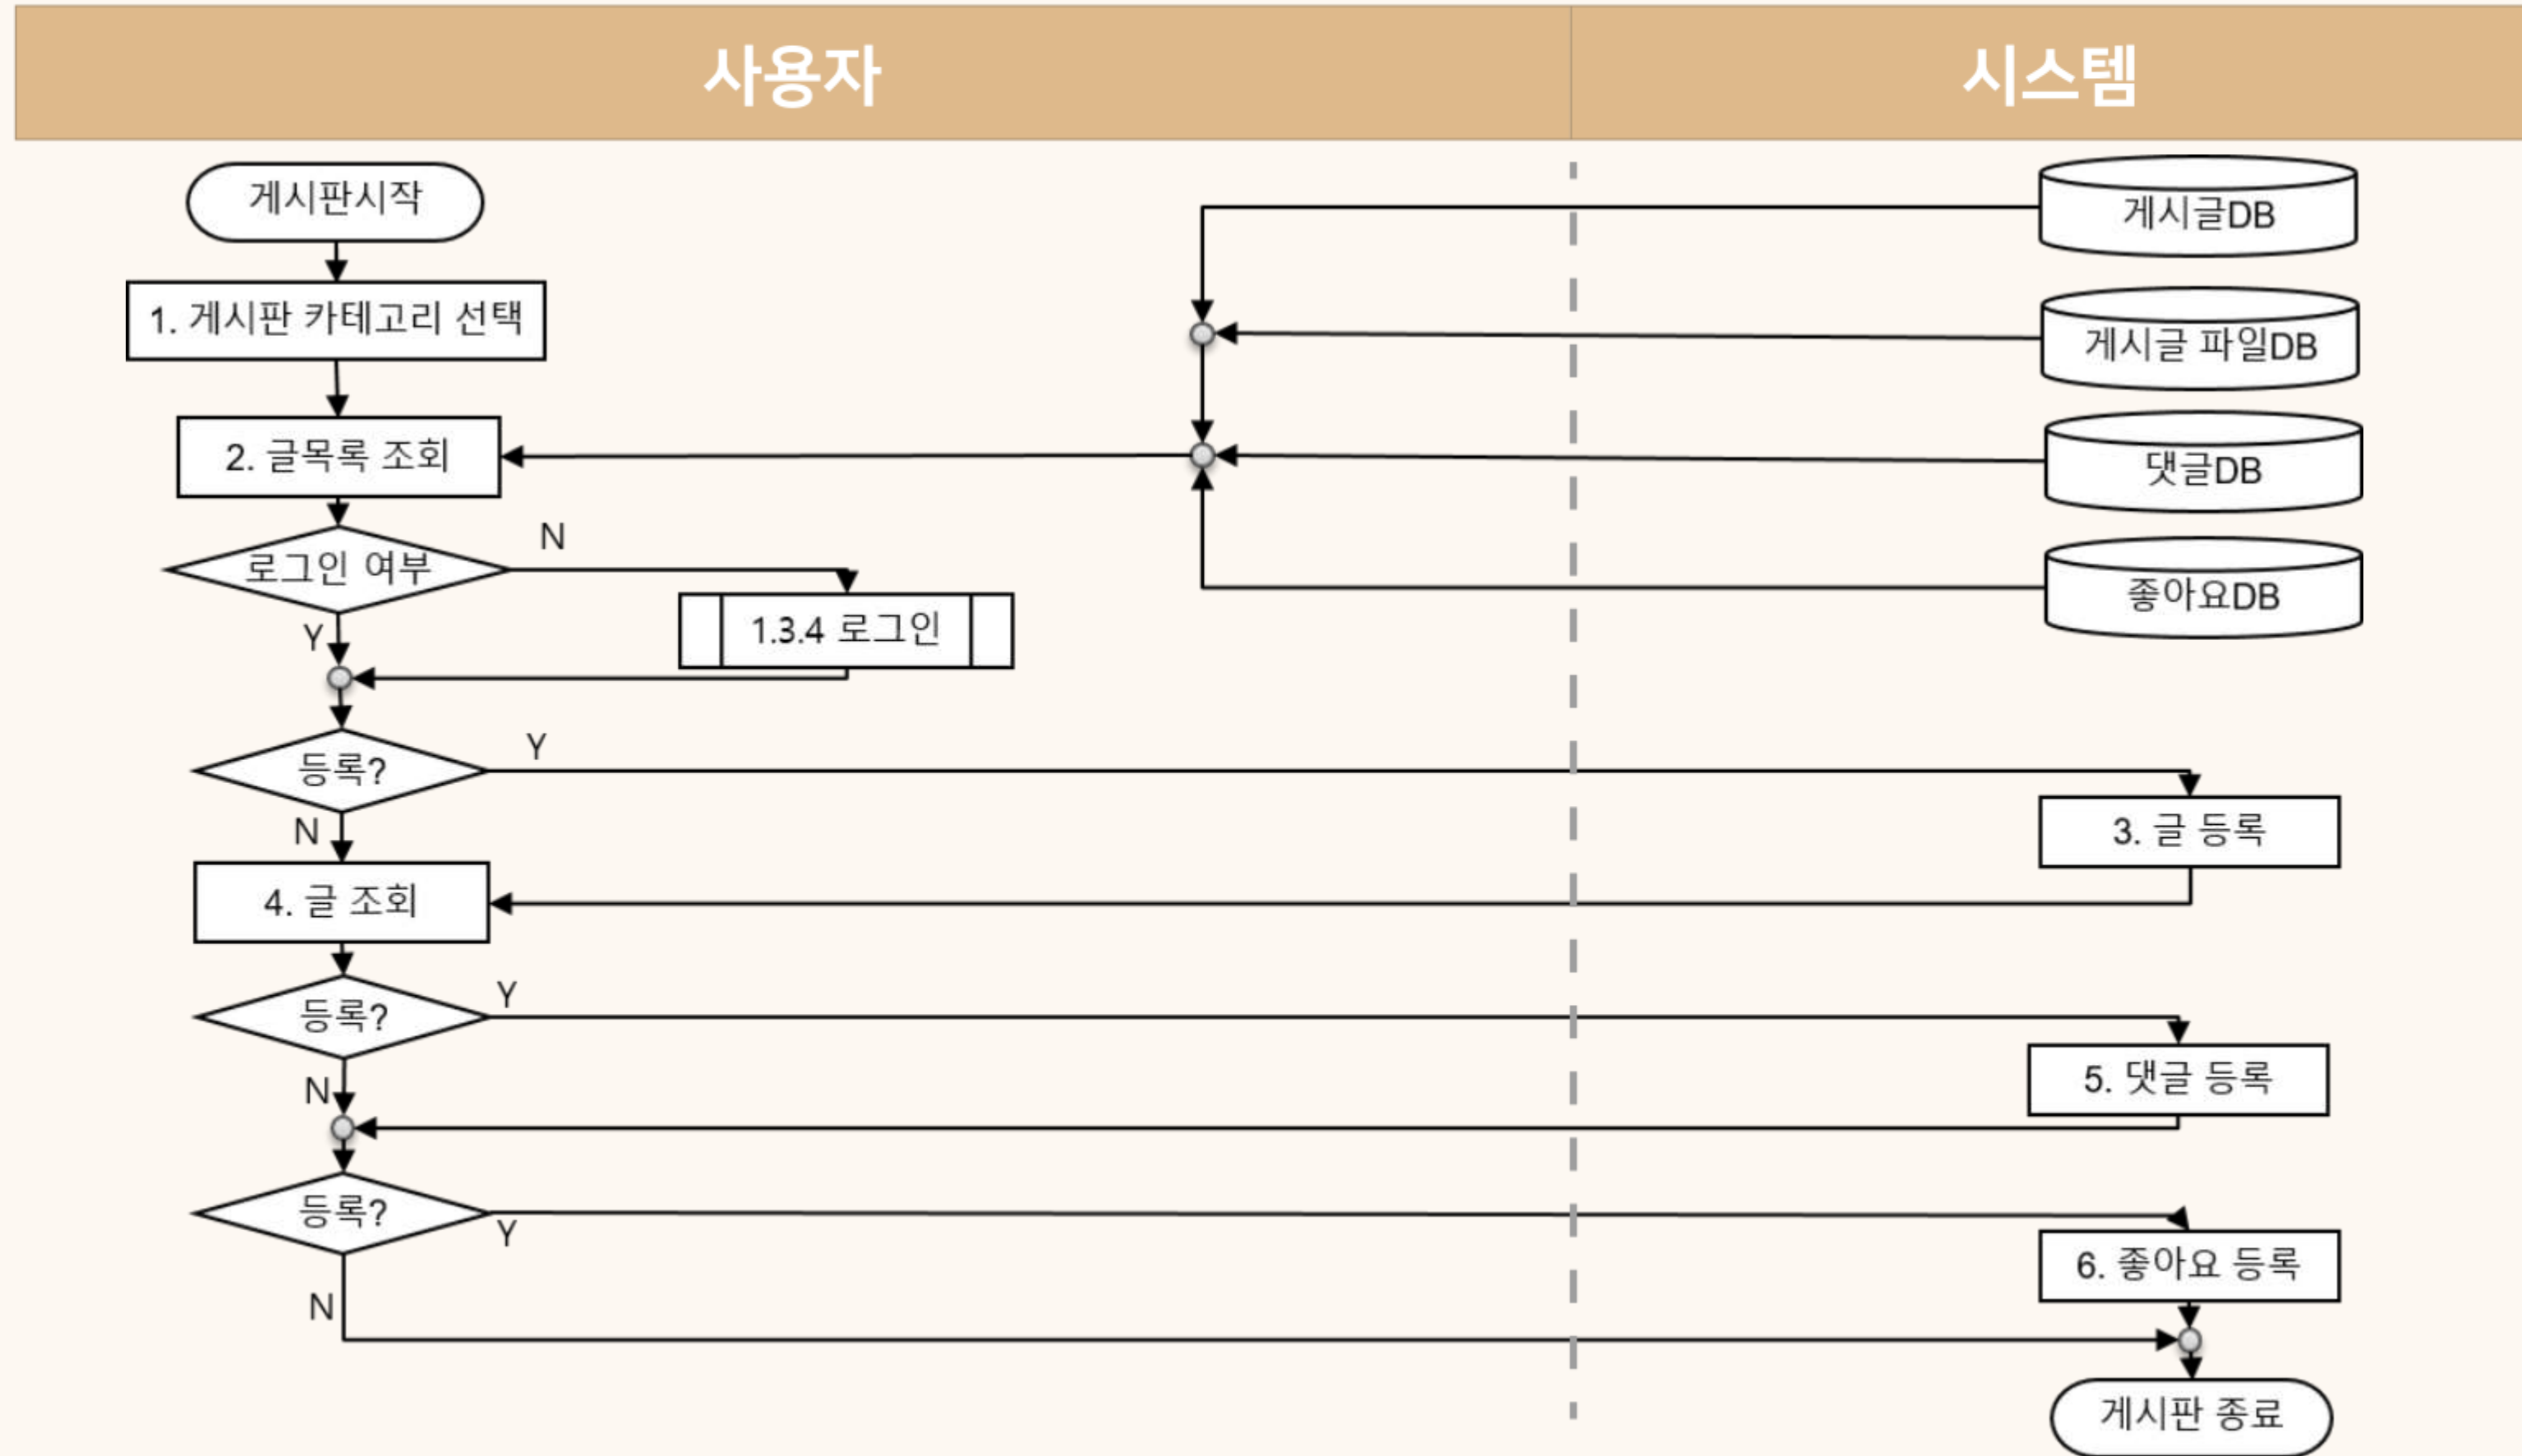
사용자

시스템

게시판시작

1. 게시판 카테고리 선택

2. 글목록 조회

로그인 여부

N

1.3.4 로그인

Y

등록?

Y

N

4. 글 조회

등록?

Y

N

등록?

Y

N

게시글DB

게시글 파일DB

댓글DB

좋아요DB

3. 글 등록

5. 댓글 등록

6. 좋아요 등록

게시판 종료